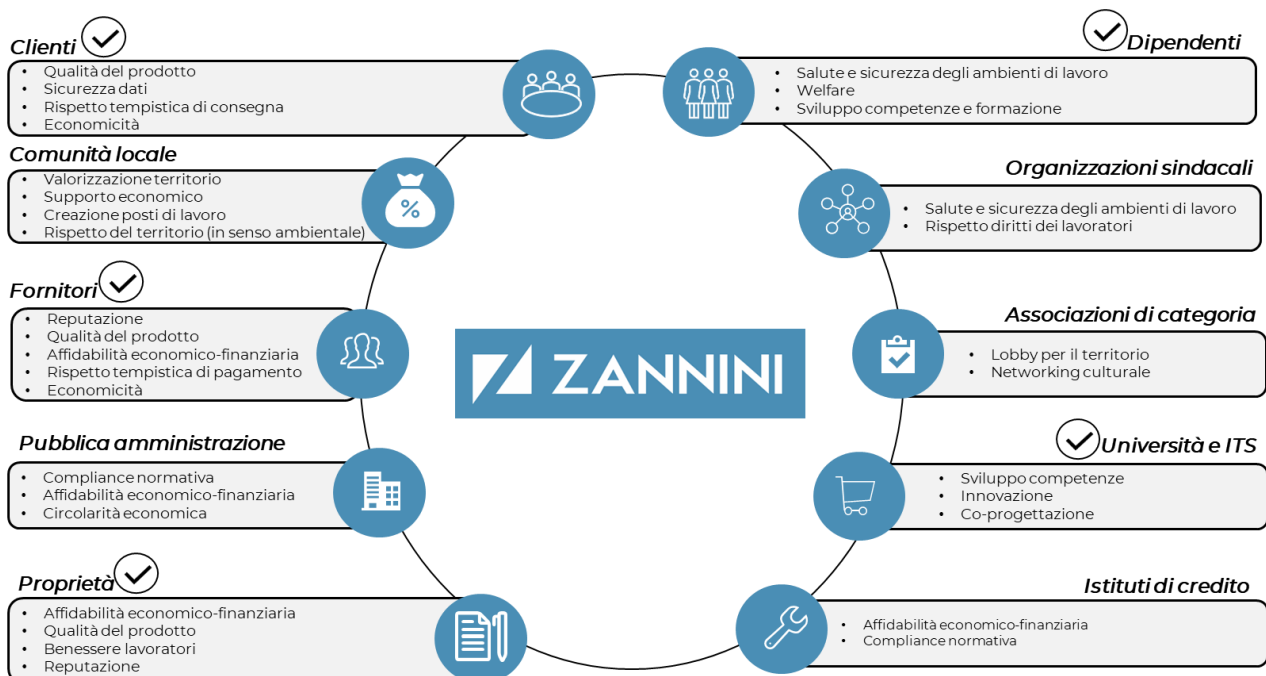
Clienti
- Qualità del prodotto
- Sicurezza dati
- Rispetto tempistica di consegna
- Economicità

Comunità locale
- Valorizzazione territorio
- Supporto economico
- Creazione posti di lavoro
- Rispetto del territorio (in senso ambientale)

Fornitori
- Reputazione
- Qualità del prodotto
- Affidabilità economico-finanziaria
- Rispetto tempistica di pagamento
- Economicità

Pubblica amministrazione
- Compliance normativa
- Affidabilità economico-finanziaria
- Circolarità economica

Proprietà
- Affidabilità economico-finanziaria
- Qualità del prodotto
- Benessere lavoratori
- Reputazione

Dipendenti
- Salute e sicurezza degli ambienti di lavoro
- Welfare
- Sviluppo competenze e formazione

Organizzazioni sindacali
- Salute e sicurezza degli ambienti di lavoro
- Rispetto diritti dei lavoratori

Associazioni di categoria
- Lobby per il territorio
- Networking culturale

Università e ITS
- Sviluppo competenze
- Innovazione
- Co-progettazione

Istituti di credito
- Affidabilità economico-finanziaria
- Compliance normativa

ZANNINI